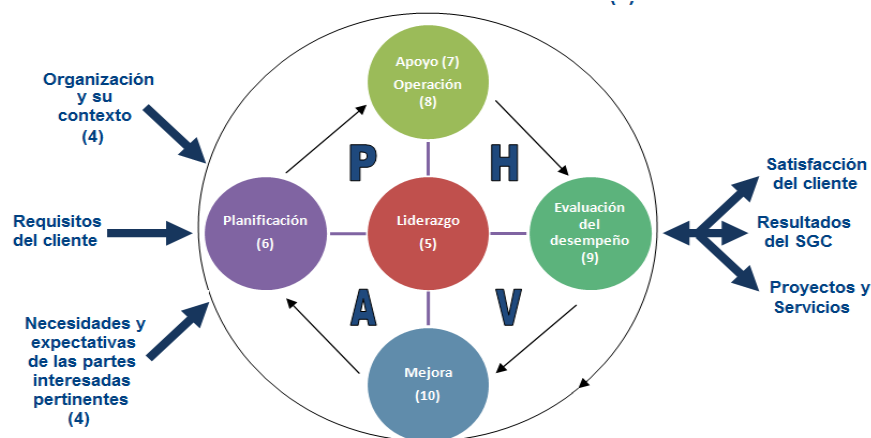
Organización y su contexto (4)

Requisitos del cliente

Necesidades y expectativas de las partes interesadas pertinentes (4)

Apoyo (7) Operación (8)

P

H

Planificación (6)

Liderazgo (5)

Evaluación del desempeño (9)

A

V

Mejora (10)

Satisfacción del cliente

Resultados del SGC

Proyectos y Servicios